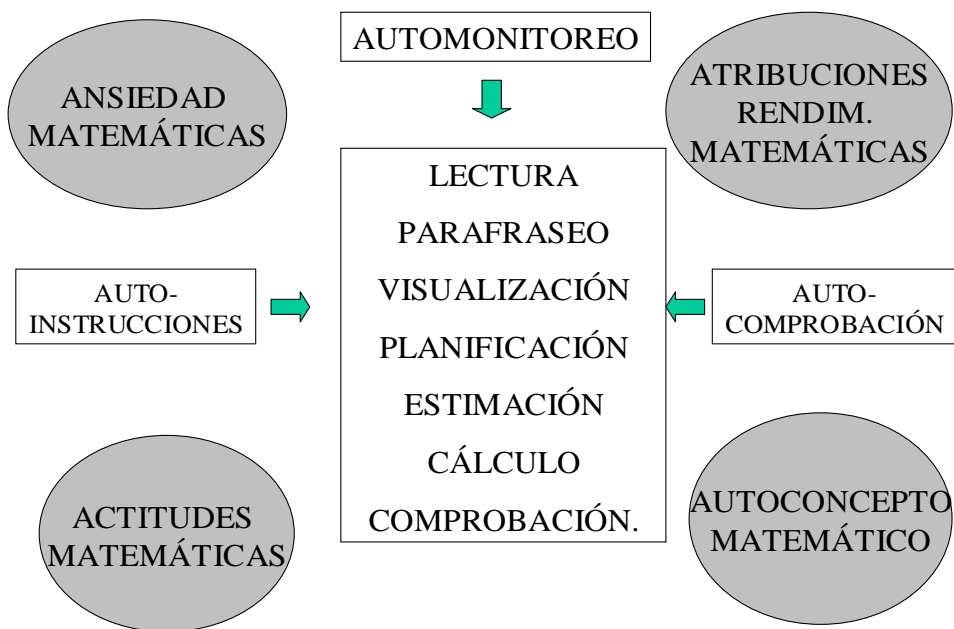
AUTOMONITOREO

ANSIEDAD MATEMÁTICAS

ATRIBUCIONES RENDIM. MATEMÁTICAS

LECTURA
PARAFRASEO
VISUALIZACIÓN
PLANIFICACIÓN
ESTIMACIÓN
CÁLCULO
COMPROBACIÓN.

AUTO-INSTRUCCIONES

AUTO-COMPROBACIÓN

ACTITUDES MATEMÁTICAS

AUTOCONCEPTO MATEMÁTICO